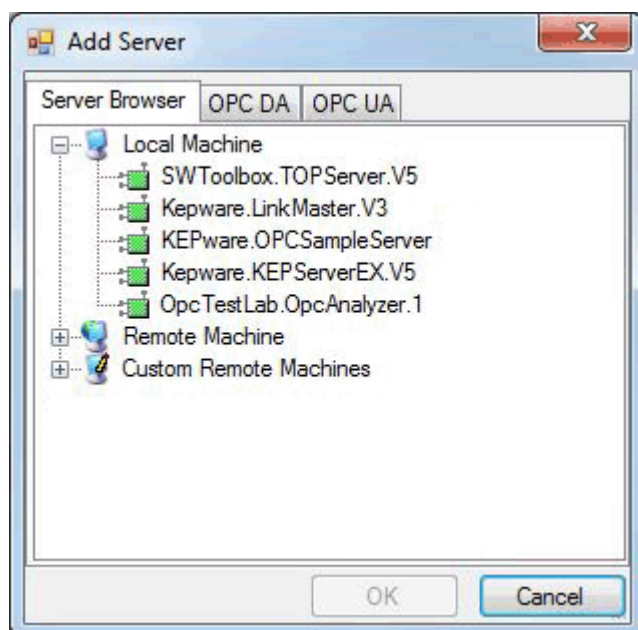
Add Server

Server Browser | OPC DA | OPC UA

Local Machine
SWToolbox.TOPServer.V5
Kepware.LinkMaster.V3
KEPware.OPCSampleServer
Kepware.KEPServerEX.V5
OpcTestLab.OpcAnalyzer.1
Remote Machine
Custom Remote Machines

OK
Cancel